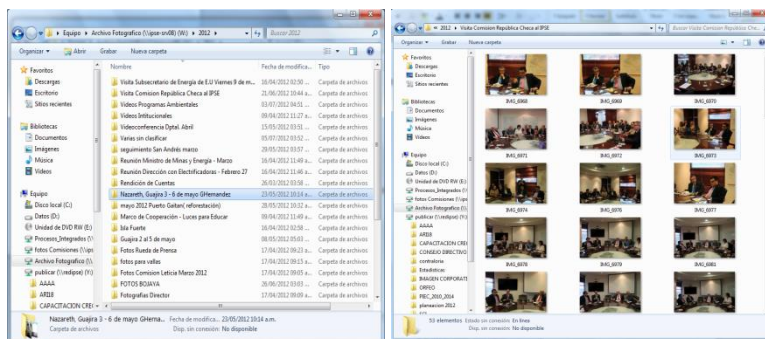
Equipo ▸ Archivo Fotografico (\\ipse-srv08) (W:) ▸ 2012 ▸
Buscar 2012
Organizar ▾ Abrir Grabar Nueva carpeta

Favoritos
Descargas
Escritorio
Sitios recientes

Bibliotecas
Documentos
Imágenes
Música
Videos

Equipo
Disco local (C:)
Datos (D:)
Unidad de DVD RW (E:)
Procesos_Integrados (\\
fotos Comisiones (\\ips
Archivo Fotografico (\\
publicar (\\ndipse) (Y:)
AAAA
ARBB
CAPACITACION CRE

| Nombre | Fecha de modifica... | Tipo |
|---|---|---|
| Visita Subsecretario de Energia de E.U Viernes 9 de m... | 16/04/2012 02:50 ... | Carpeta de archivos |
| Visita Comision Republica Checa al IPSE | 21/06/2012 10:44 a... | Carpeta de archivos |
| Videos Programas Ambientales | 03/07/2012 04:51 ... | Carpeta de archivos |
| Videos Intitucionales | 09/04/2012 11:27 a... | Carpeta de archivos |
| Videoconferencia Dptal. Abril | 15/05/2012 03:51 ... | Carpeta de archivos |
| Varias sin clasificar | 05/07/2012 03:52 ... | Carpeta de archivos |
| seguimiento San Andrés marzo | 28/03/2012 03:57 ... | Carpeta de archivos |
| Reunión Ministro de Minas y Energía - Marzo | 16/04/2012 11:49 a... | Carpeta de archivos |
| Reunión Dirección con Electrificadores - Febrero 27 | 16/04/2012 11:46 a... | Carpeta de archivos |
| Rendición de Cuentas | 26/02/2012 03:58 ... | Carpeta de archivos |
| Nazareth, Guajira 3 - 6 de mayo GHernandez | 23/05/2012 10:14 a... | Carpeta de archivos |
| mayo 2012 Puerto Gaitan( reforestación) | 28/05/2012 10:02 a... | Carpeta de archivos |
| Marco de Cooperación - Luces para Educar | 09/04/2012 11:49 a... | Carpeta de archivos |
| Isla Fuerte | 16/04/2012 02:58 ... | Carpeta de archivos |
| Guajira 2 al 5 de mayo | 08/05/2012 05:03 ... | Carpeta de archivos |
| Fotos Rueda de Prensa | 17/04/2012 09:23 a... | Carpeta de archivos |
| fotos para valles | 17/04/2012 11:56 a... | Carpeta de archivos |
| Fotos Comision Leticia Marzo 2012 | 17/04/2012 09:05 a... | Carpeta de archivos |
| FOTOS BOJAYA | 26/06/2012 03:03 ... | Carpeta de archivos |
| Fotografias Director | 17/04/2012 09:09 a... | Carpeta de archivos |

Nazareth, Guajira 3 - 6 de mayo GHerna... Fecha de modifica... 23/05/2012 10:14 a.m.
Carpeta de archivos Disp. sin conexión: No disponible

2012 ▸ Visita Comision Republica Checa al IPSE
Buscar Visita Comision Republica Checa...
Organizar ▾ Grabar Nueva carpeta

Favoritos
Descargas
Escritorio
Sitios recientes
Bibliotecas
Documentos
Imágenes
Música
Videos
Equipo
Disco local (C:)
Datos (D:)
Unidad de DVD RW (E:)
Procesos_Integrados (\\
fotos Comisiones (\\ips
Archivo Fotografico (\\
publicar (\\ndipse) (Y:)
AAAA
ARBB
CAPACITACION CRE
CONSEJO DIRECTIVO
contraloria
Estadisticas
IMAGEN CORPORATI
ORFEO
PIEC_2010_2014
planeacion 2012

IMG_6068 IMG_6069 IMG_6070
IMG_6071 IMG_6072 IMG_6073
IMG_6074 IMG_6076 IMG_6077
IMG_6078 IMG_6079 IMG_6081

53 elementos Estado sin conexión: En línea
Disp. sin conexión: No disponible